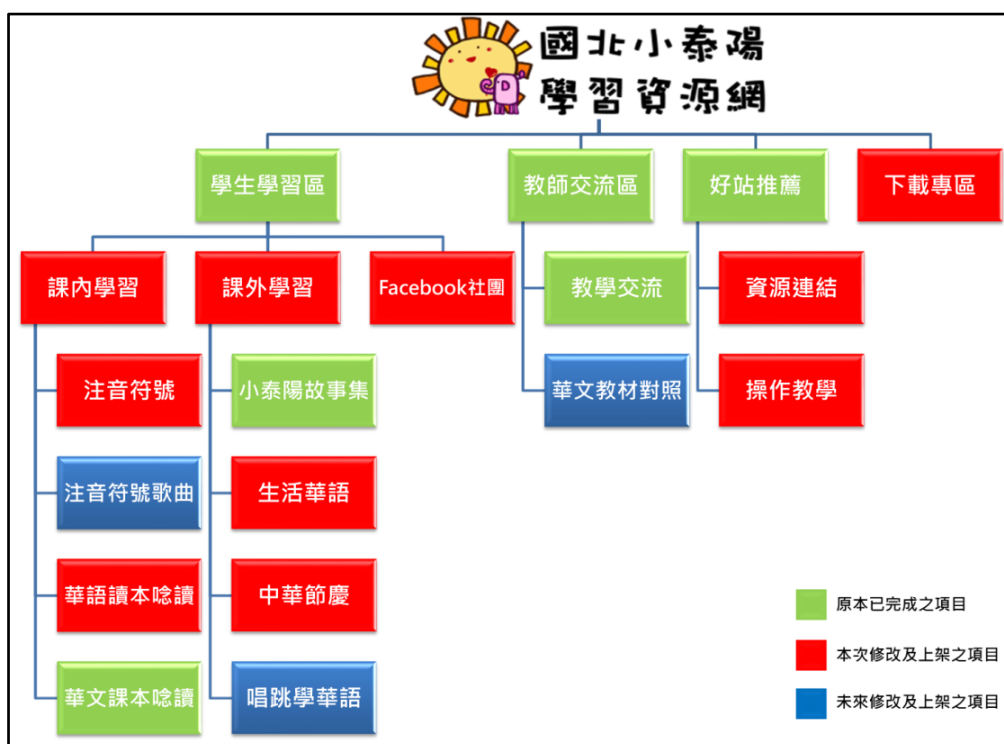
國北小泰陽
學習資源網

學生學習區
教師交流區
好站推薦
下載專區

課內學習
課外學習
Facebook社團

注音符號
注音符號歌曲
華語讀本唸讀
華文課本唸讀

小泰陽故事集
生活華語
中華節慶
唱跳學華語

教學交流
華文教材對照

資源連結
操作教學

原本已完成之項目
本次修改及上架之項目
未來修改及上架之項目